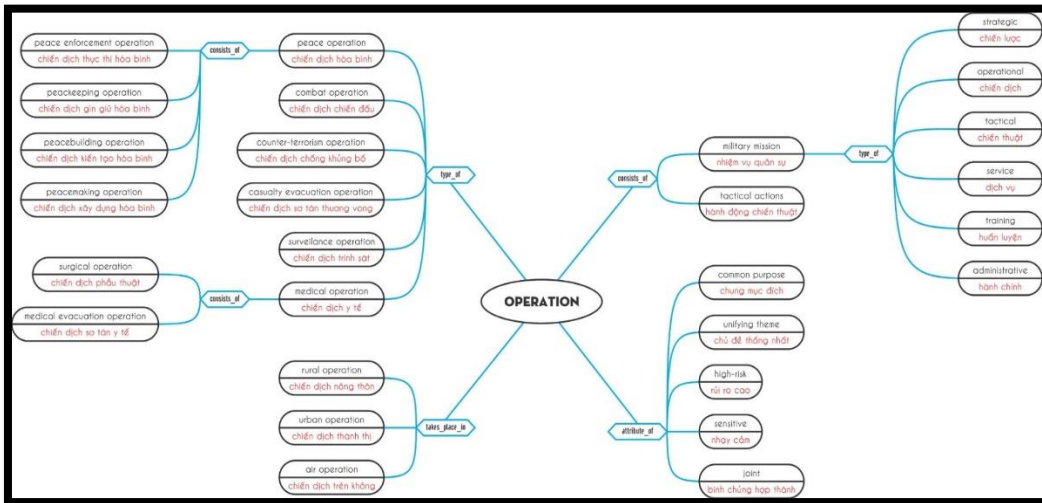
peace enforcement operation
chiến dịch thực thi hòa bình

consists_of

peace operation
chiến dịch hòa bình

peacekeeping operation
chiến dịch gìn giữ hòa bình

combat operation
chiến dịch chiến đấu

peacebuilding operation
chiến dịch kiến tạo hòa bình

counter-terrorism operation
chiến dịch chống khủng bố

peacemaking operation
chiến dịch xây dựng hòa bình

casualty evacuation operation
chiến dịch sơ tán thương vong

type_of

surveilance operation
chiến dịch trinh sát

surgical operation
chiến dịch phẫu thuật

consists_of

medical operation
chiến dịch y tế

medical evacuation operation
chiến dịch sơ tán y tế

OPERATION

rural operation
chiến dịch nông thôn

urban operation
chiến dịch thành thị

takes_place_in

air operation
chiến dịch trên không

strategic
chiến lược

operational
chiến dịch

military mission
nhiệm vụ quân sự

type_of

tactical
chiến thuật

consists_of

service
dịch vụ

tactical actions
hành động chiến thuật

training
huấn luyện

administrative
hành chính

common purpose
chung mục đích

unifying theme
chủ đề thống nhất

high-risk
rủi ro cao

attribute_of

sensitive
nhạy cảm

joint
binh chủng hợp thành